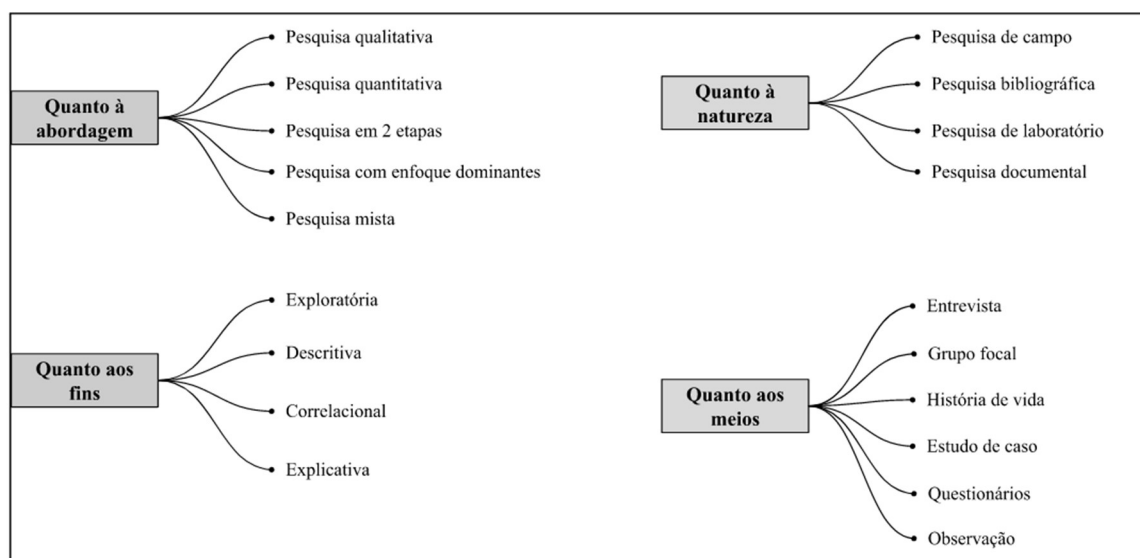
Quanto à abordagem

Pesquisa qualitativa
Pesquisa quantitativa
Pesquisa em 2 etapas
Pesquisa com enfoque dominantes
Pesquisa mista

Quanto à natureza

Pesquisa de campo
Pesquisa bibliográfica
Pesquisa de laboratório
Pesquisa documental

Quanto aos fins

Exploratória
Descritiva
Correlacional
Explicativa

Quanto aos meios

Entrevista
Grupo focal
História de vida
Estudo de caso
Questionários
Observação